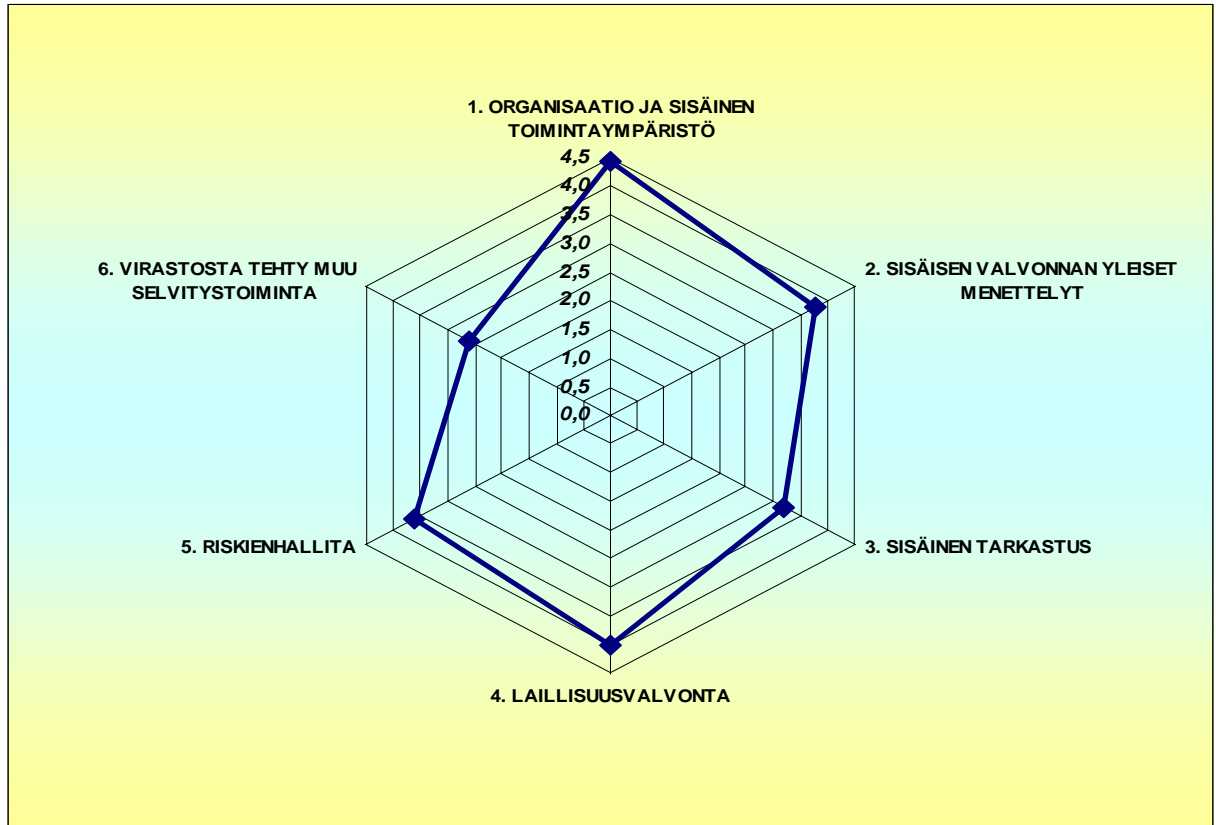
1. ORGANISAATIO JA SISÄINEN TOIMINTAYMPÄRISTÖ

4,5
4,0
3,5
3,0
2,5
2,0
1,5
1,0
0,5
0,0

2. SISÄISEN VALVONNAN YLEISET MENETTELYT

3. SISÄINEN TARKASTUS

4. LAILLISUUSVALVONTA

5. RISKIENHALLITA

6. VIRASTOSTA TEHTY MUU SELVITYSTOIMINTA